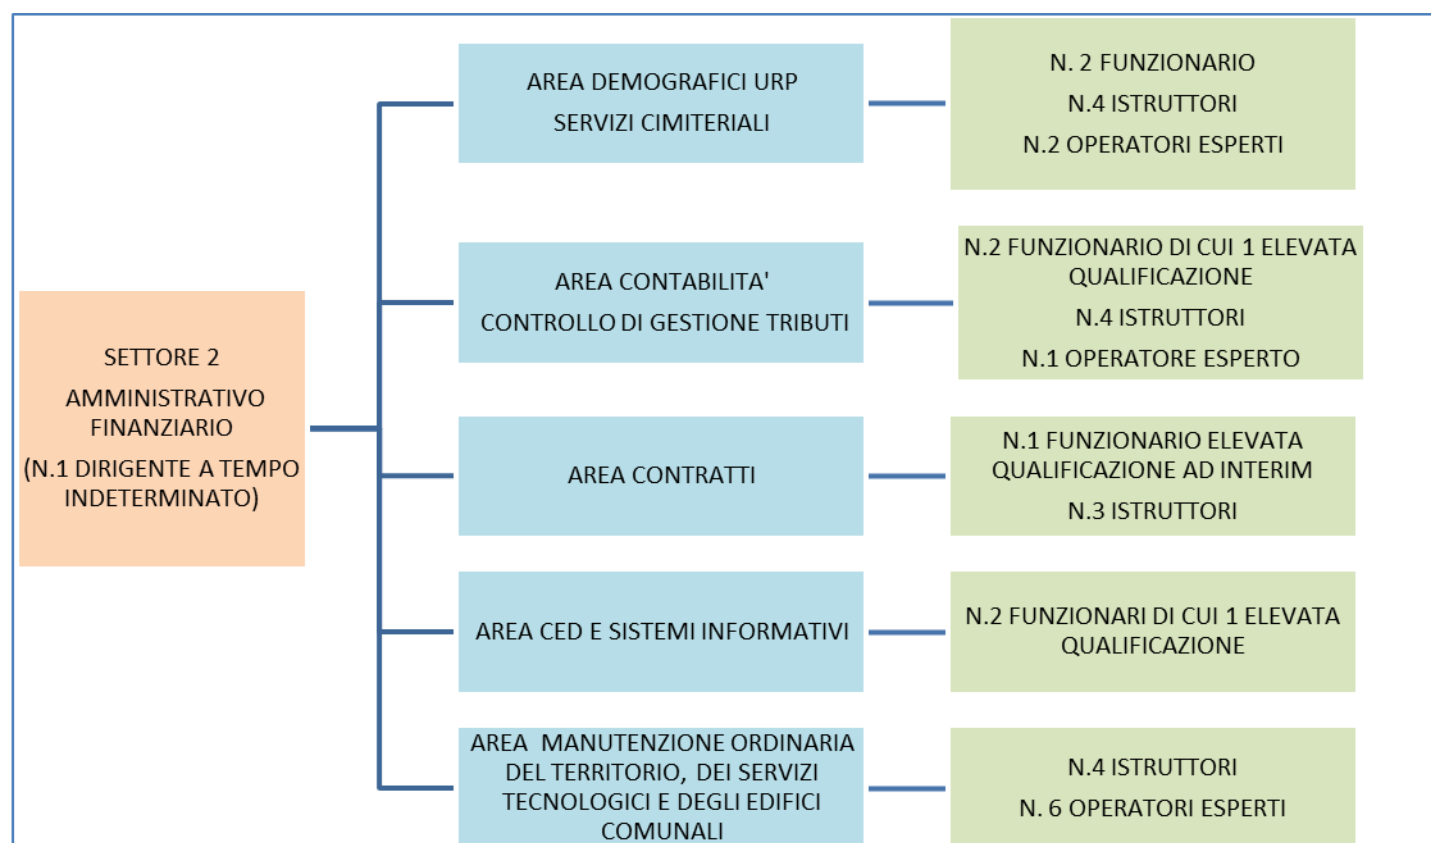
SETTORE 2

AMMINISTRATIVO FINANZIARIO

(N.1 DIRIGENTE A TEMPO INDETERMINATO)

AREA DEMOGRAFICI URP

SERVIZI CIMITERIALI

N. 2 FUNZIONARIO

N.4 ISTRUTTORI

N.2 OPERATORI ESPERTI

AREA CONTABILITA'

CONTROLLO DI GESTIONE TRIBUTI

N.2 FUNZIONARIO DI CUI 1 ELEVATA QUALIFICAZIONE

N.4 ISTRUTTORI

N.1 OPERATORE ESPERTO

AREA CONTRATTI

N.1 FUNZIONARIO ELEVATA QUALIFICAZIONE AD INTERIM

N.3 ISTRUTTORI

AREA CED E SISTEMI INFORMATIVI

N.2 FUNZIONARI DI CUI 1 ELEVATA QUALIFICAZIONE

AREA MANUTENZIONE ORDINARIA DEL TERRITORIO, DEI SERVIZI TECNOLOGICI E DEGLI EDIFICI COMUNALI

N.4 ISTRUTTORI

N. 6 OPERATORI ESPERTI